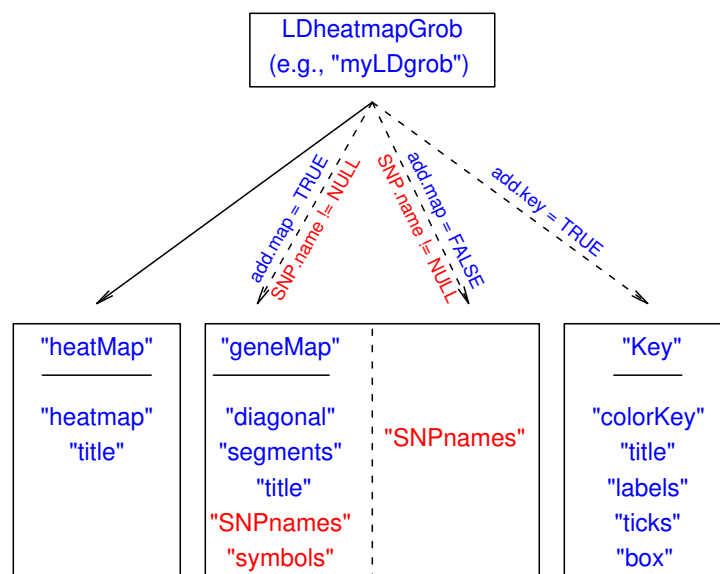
LDheatmapGrob
(e.g., "myLDgrob")

add.map = TRUE
SNP.name != NULL
SNP.name != NULL
add.map = FALSE
add.key = TRUE

"heatMap"

"heatmap"
"title"

"geneMap"

"diagonal"
"segments"
"title"
"SNPnames"
"symbols"

"SNPnames"

"Key"

"colorKey"
"title"
"labels"
"ticks"
"box"